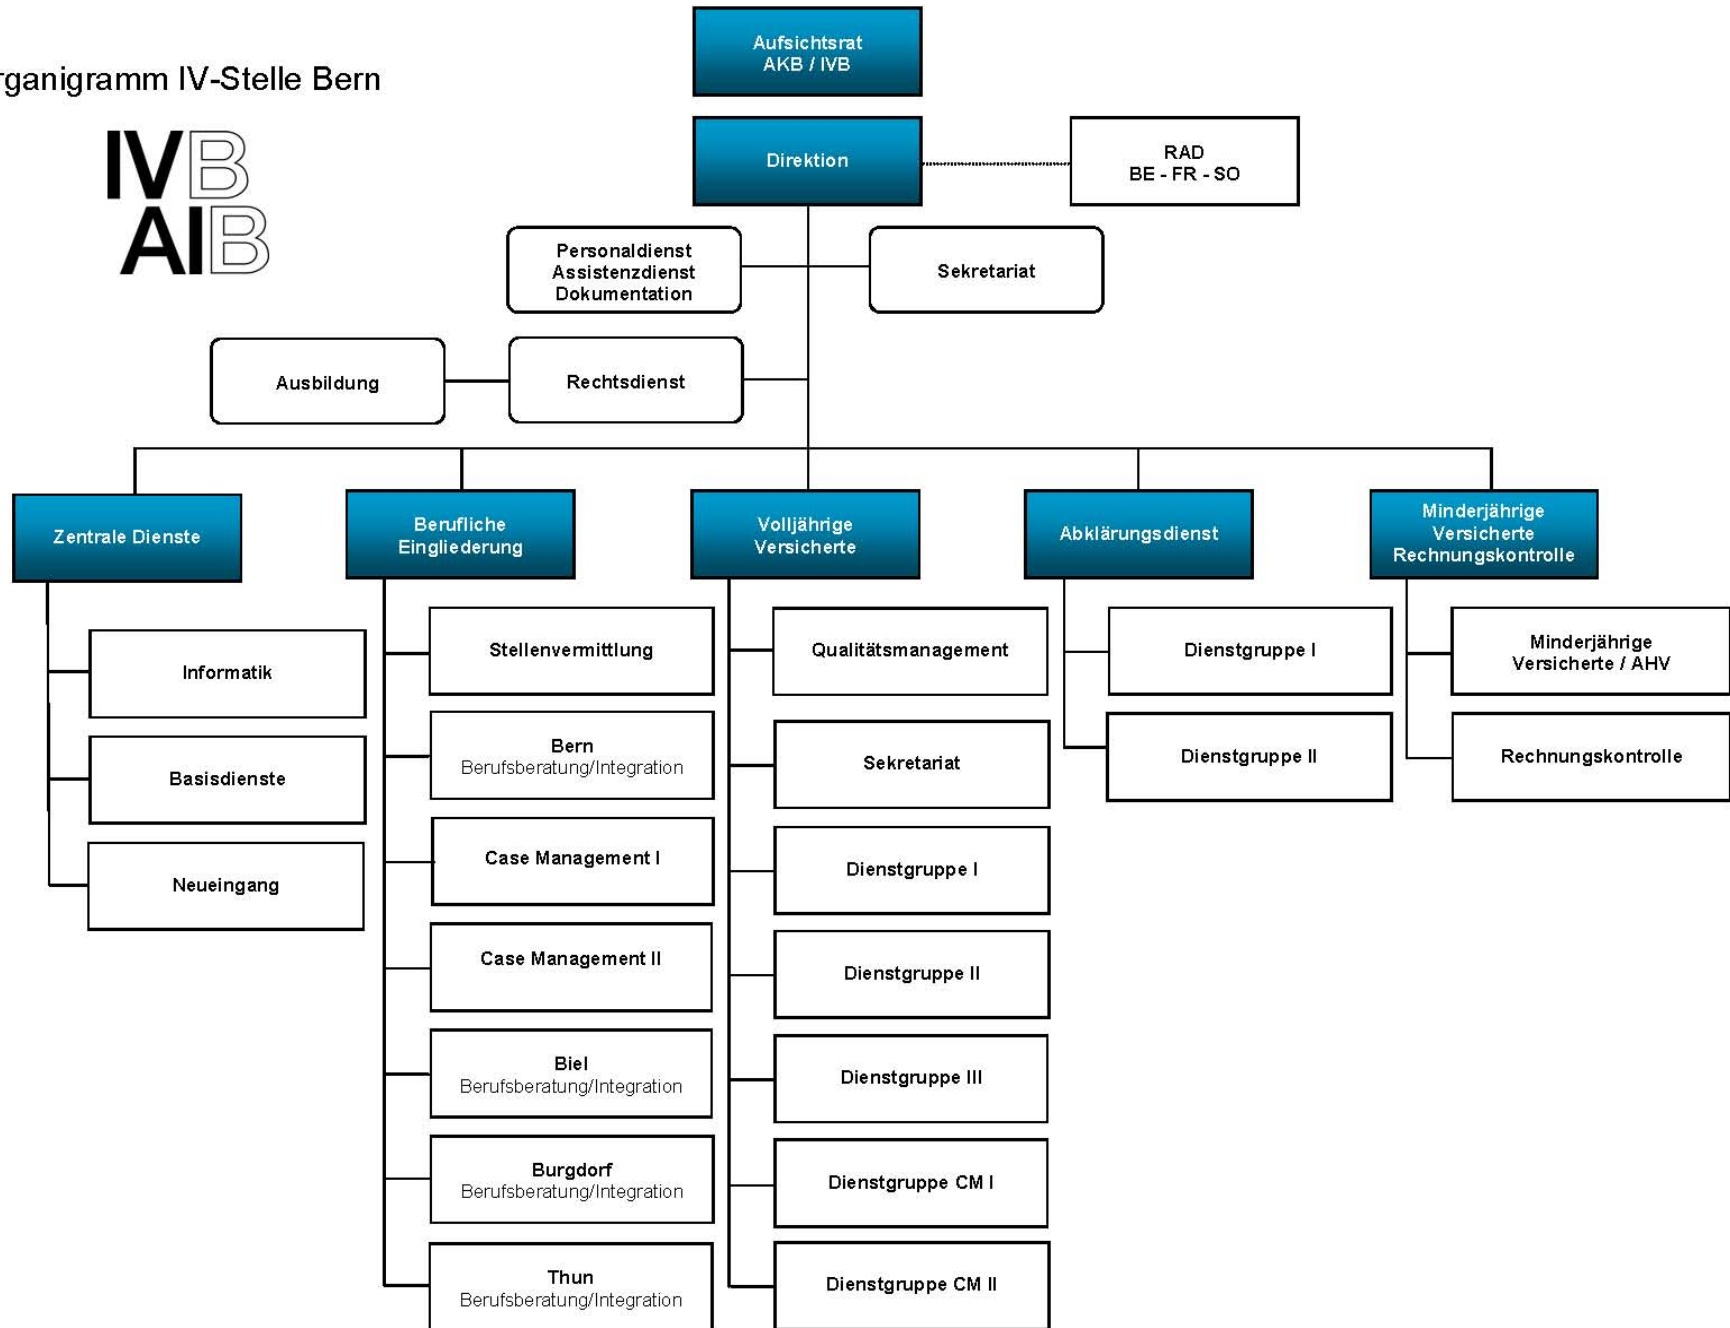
rganigramm IV-Stelle Bern

IVB
AIB

Aufsichtsrat
AKB / IVB

Direktion

RAD
BE - FR - SO

Personaldienst
Assistenzdienst
Dokumentation

Sekretariat

Ausbildung

Rechtsdienst

Zentrale Dienste

Informatik

Basisdienste

Neueingang

Berufliche Eingliederung

Stellenvermittlung

Bern
Berufsberatung/Integration

Case Management I

Case Management II

Biel
Berufsberatung/Integration

Burgdorf
Berufsberatung/Integration

Thun
Berufsberatung/Integration

Volljährige Versicherte

Qualitätsmanagement

Sekretariat

Dienstgruppe I

Dienstgruppe II

Dienstgruppe III

Dienstgruppe CM I

Dienstgruppe CM II

Abklärungsdienst

Dienstgruppe I

Dienstgruppe II

Minderjährige Versicherte Rechnungskontrolle

Minderjährige Versicherte / AHV

Rechnungskontrolle